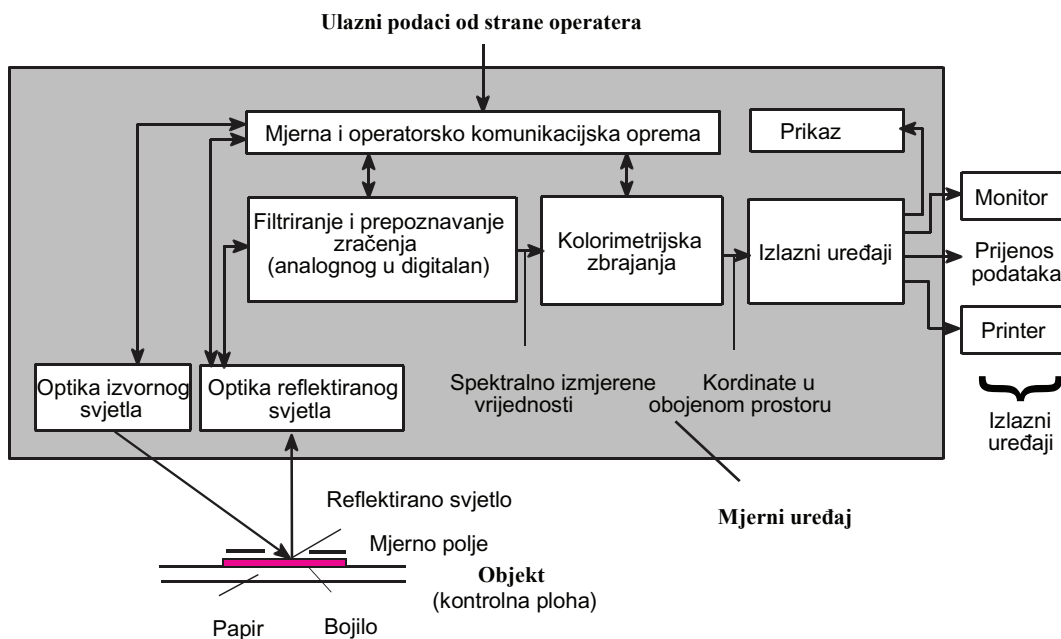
Ulazni podaci od strane operatera

Mjerna i operatorsko komunikacijska oprema

Prikaz

Filtriranje i prepoznavanje zračenja (analognog u digitalan)

Kolorimetrijska zbrajanja

Izlazni uređaji

Monitor

Prijenos podataka

Printer

Izlazni uređaji

Optika izvornog svjetla

Optika reflektiranog svjetla

Spektralno izmjerene vrijednosti

Kordinate u obojenom prostoru

Reflektirano svjetlo

Mjerni uređaj

Mjerno polje

Objekt
(kontrolna ploha)

Papir

Bojilo